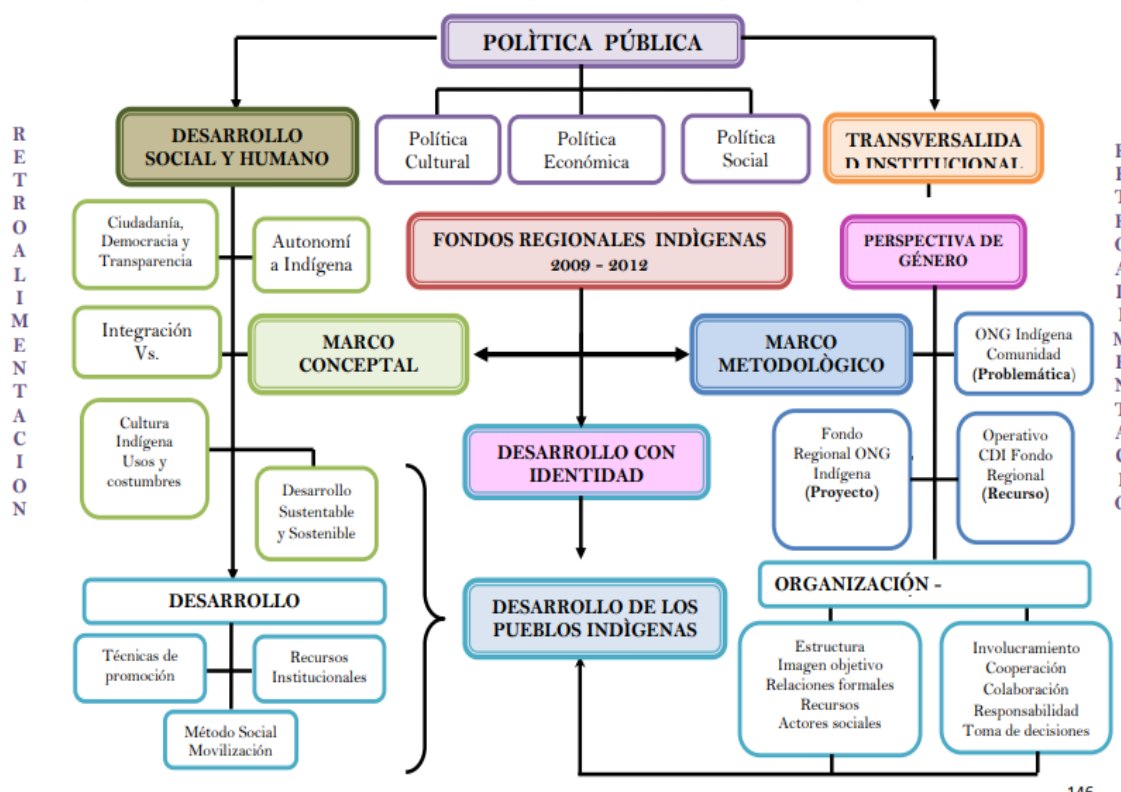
POLÌTICA PÚBLICA

R E T R O A L I M E N T A C I O N

DESARROLLO SOCIAL Y HUMANO

Política Cultural

Política Económica

Política Social

TRANSVERSALIDAD INSTITUCIONAL

Ciudadanía, Democracia y Transparencia

Autonomía Indígena

FONDOS REGIONALES INDÌGENAS 2009 - 2012

PERSPECTIVA DE GÉNERO

Integración Vs.

MARCO CONCEPTAL

MARCO METODOLÒGICO

ONG Indígena Comunidad (Problemática)

Cultura Indígena Usos y costumbres

Desarrollo Sustentable y Sostenible

DESARROLLO CON IDENTIDAD

Fondo Regional ONG Indígena (Proyecto)

Operativo CDI Fondo Regional (Recurso)

DESARROLLO

DESARROLLO DE LOS PUEBLOS INDÌGENAS

ORGANIZACIÓN -

Técnicas de promoción

Recursos Institucionales

Método Social Movilización

Estructura Imagen objetivo Relaciones formales Recursos Actores sociales

Involucramiento Cooperación Colaboración Responsabilidad Toma de decisiones

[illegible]

146